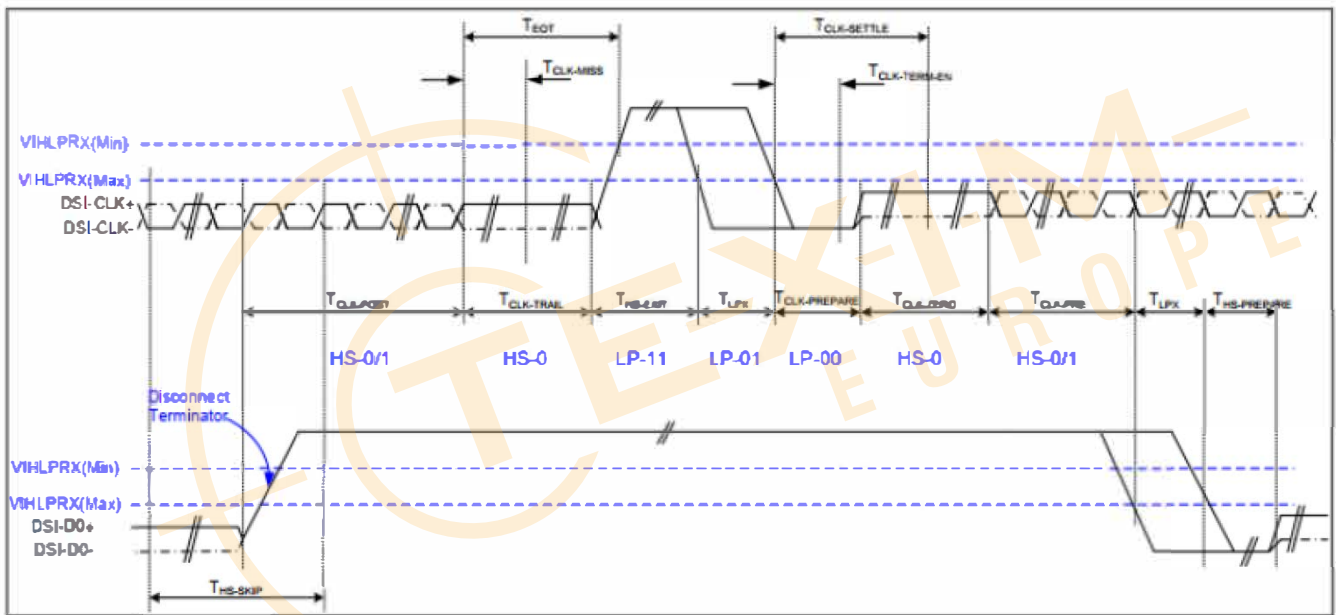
$T_{EOT}$

$T_{CLK\text{-}SETTLE}$

$T_{CLK\text{-}MISS}$

$T_{CLK\text{-}TERM\text{-}EN}$

VIHLPRX(Min)

VIHLPRX(Max)

DSI-CLK+

DSI-CLK-

$T_{CLK\text{-}POST}$ $T_{CLK\text{-}TRAIL}$ $T_{HS\text{-}EXIT}$ $T_{LPX}$ $T_{CLK\text{-}PREPARE}$ $T_{CLK\text{-}ZERO}$ $T_{CLK\text{-}PRE}$ $T_{LPX}$ $T_{HS\text{-}PREPARE}$

HS-0/1 HS-0 LP-11 LP-01 LP-00 HS-0 HS-0/1

Disconnect Terminator

VIHLPRX(Min)

VIHLPRX(Max)

DSI-D0+

DSI-D0-

$T_{HS\text{-}SKIP}$

TEX-IM EUROPE